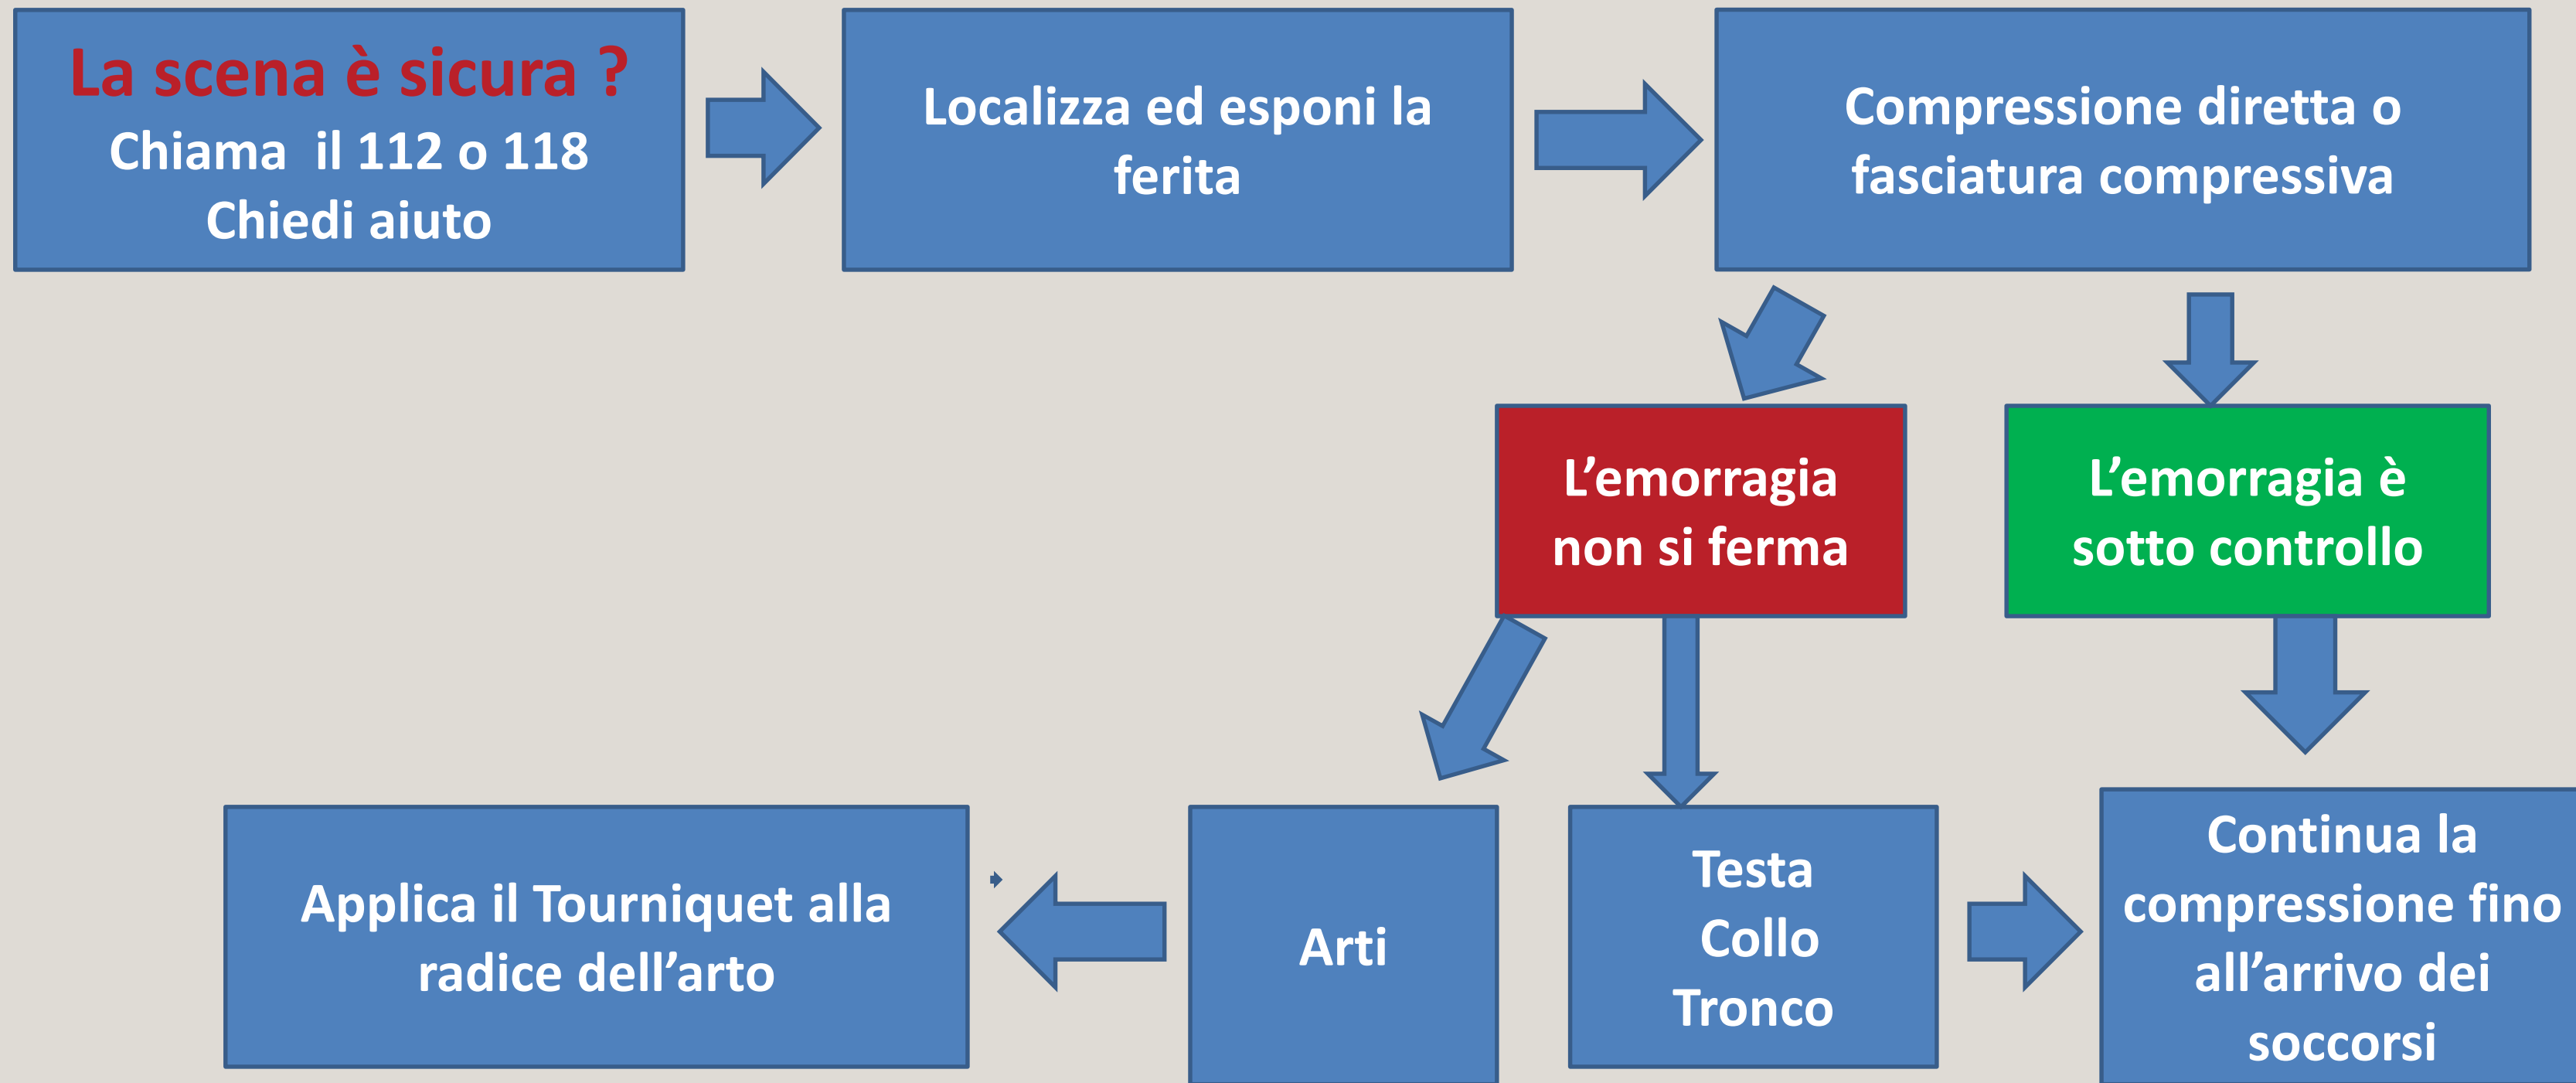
La scena è sicura ?
Chiama il 112 o 118
Chiedi aiuto

Localizza ed esponi la ferita

Compressione diretta o fasciatura compressiva

L'emorragia non si ferma

L'emorragia è sotto controllo

Applica il Tourniquet alla radice dell'arto

Arti

Testa
Collo
Tronco

Continua la compressione fino all'arrivo dei soccorsi